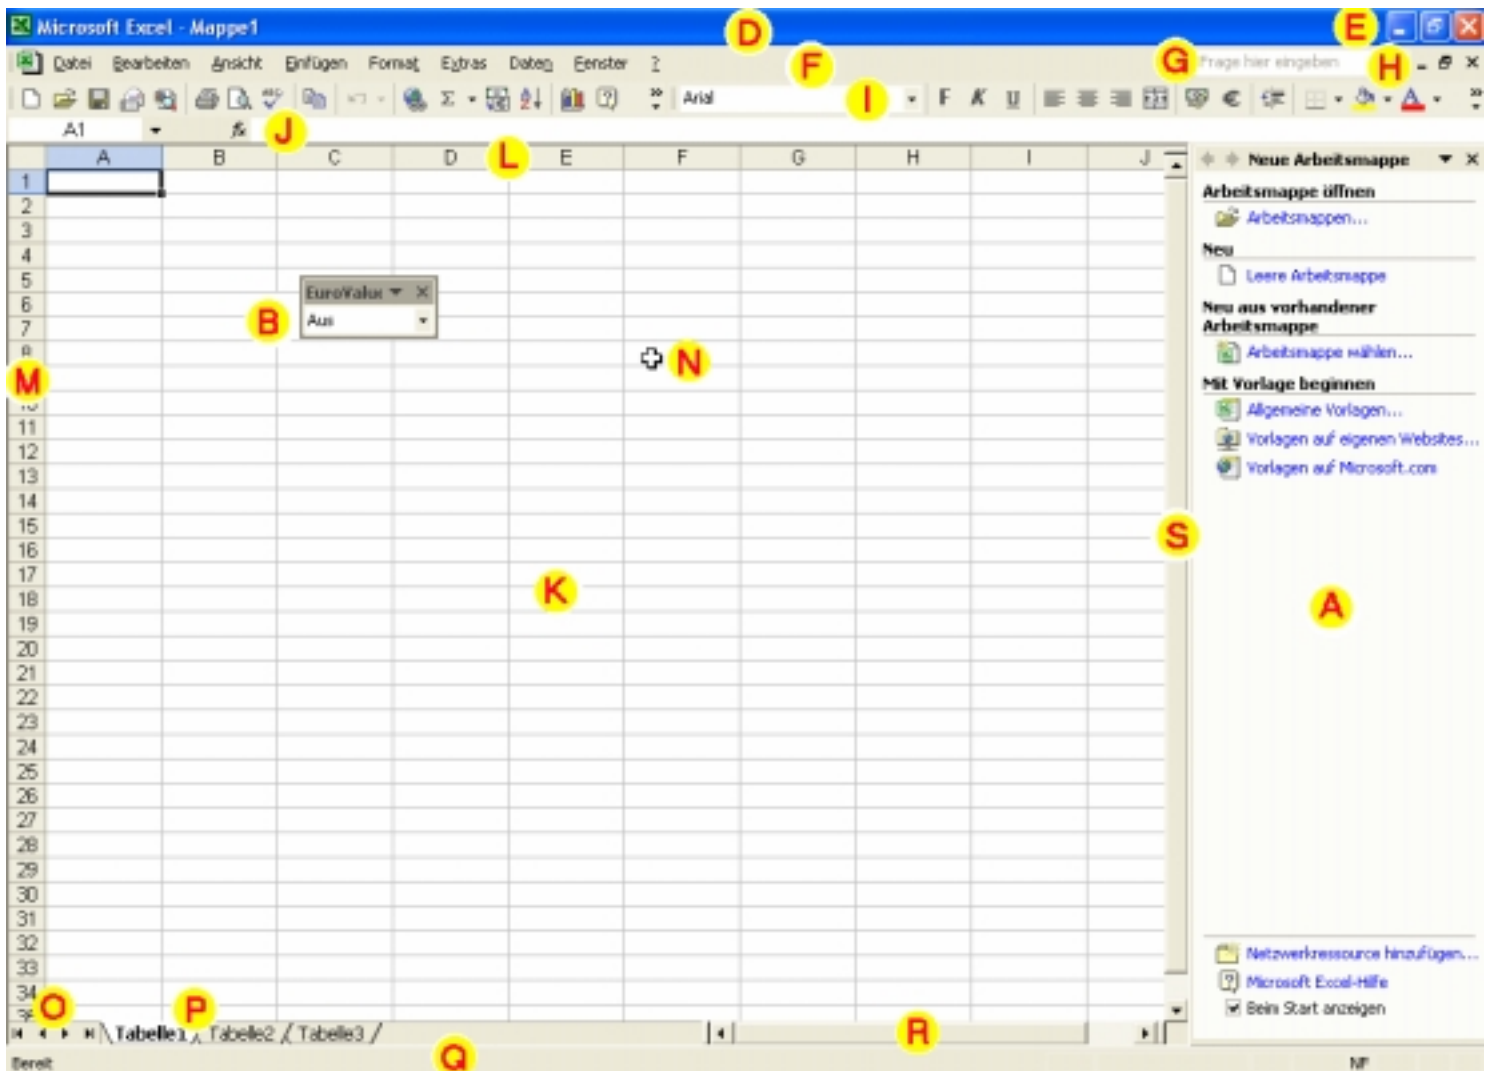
Microsoft Excel - Mappe1

D

E

Datei Bearbeiten Ansicht Einfügen Format Extras Daten Fenster ?

F

G

Frage hier eingeben

H

Arial

I

F K U

€

A1

J

| | A | B | C | D | E | F | G | H | I | J |
|---|---|---|---|---|---|---|---|---|---|---|
| 1 | | | | | | | | | | |
| 2 | | | | | | | | | | |
| 3 | | | | | | | | | | |
| 4 | | | | | | | | | | |
| 5 | | | | | | | | | | |
| 6 | | | | | | | | | | |
| 7 | | | | | | | | | | |

L

EuroValue

Aus

B

N

M

11 12 13 14 15 16 17 18 19 20 21 22 23 24 25 26 27 28 29 30 31 32 33 34

K

S

Neue Arbeitsmappe

Arbeitsmappe öffnen

Arbeitsmappen...

Neu

Leere Arbeitsmappe

Neu aus vorhandener Arbeitsmappe

Arbeitsmappe wählen...

Mit Vorlage beginnen

Allgemeine Vorlagen...

Vorlagen auf eigenen Websites...

Vorlagen auf Microsoft.com

A

Netzwerkressource hinzufügen...

Microsoft Excel-Hilfe

Beim Start anzeigen

O

P

Tabelle1 Tabelle2 Tabelle3

R

Bereit

Q

NF